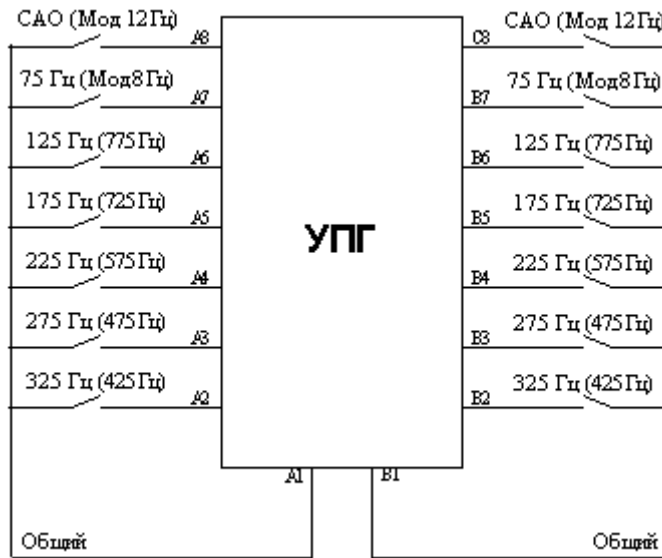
САО (Мод 12Гц)
A8
75 Гц (Мод8Гц)
A7
125 Гц (775Гц)
A6
175 Гц (725Гц)
A5
225 Гц (575Гц)
A4
275 Гц (475Гц)
A3
325 Гц (425Гц)
A2

УПГ

САО (Мод 12Гц)
C8
75 Гц (Мод8Гц)
B7
125 Гц (775Гц)
B6
175 Гц (725Гц)
B5
225 Гц (575Гц)
B4
275 Гц (475Гц)
B3
325 Гц (425Гц)
B2

A1
B1
Общий
Общий